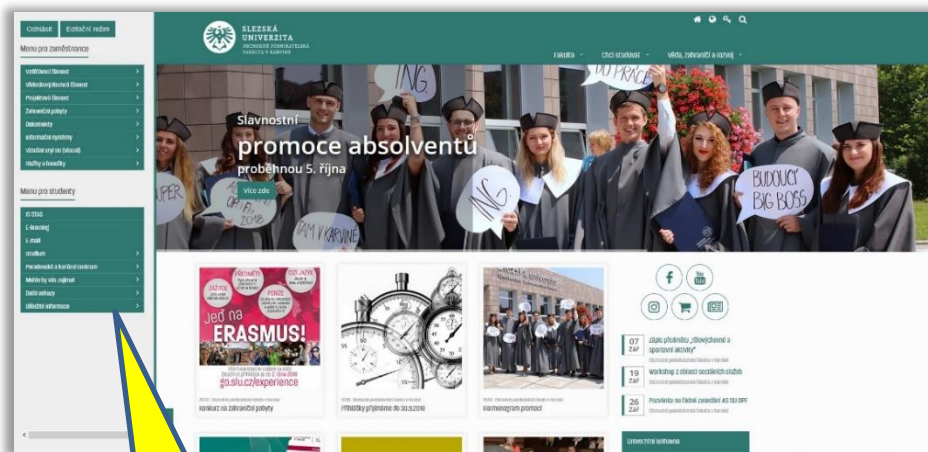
Odhlásit Editační režim

Menu pro zaměstnance

Vstřícnost člověk
Všeobecný zaměstnanec
Projektové řízení
Zahraniční pobyty
Dokumenty
Informační systémy
Vzdělávání (kurzy)
Služby a benefity

Menu pro studenty

IS STAG
E-learning
E-mail
Studium
Poradenské a kariérní centrum
Mobility na vše zajímat
Další odkazy
Užitečné informace

SLEZSKÁ UNIVERZITA
OBCHODNĚ PODNIKATELSKÁ FAKULTA V KARVINÉ

Fakulta Chci studovat Věda, zahraničí a rozvoj

Slavnostní
promoce absolventů
proběhnou 5. října

Více zde

ING.
DO PRÁCE
ING.
BUDOUCÍ BIG BOSS
TAM V KARVINÉ
PER

Jeď na ERASMUS!
go.slu.cz/experience

Konkurz na zahraniční pobyty
Přihlášky přijímáme do 30.9.2018
Harmonogram promocí

07 ZÁŘ Zápis předmětu „Sportovní aktivity"
19 ZÁŘ Workshop z oblasti sociálních služeb
26 ZÁŘ Pozvánka na řádné zasedání AS SU OPF

Univerzitní knihovna